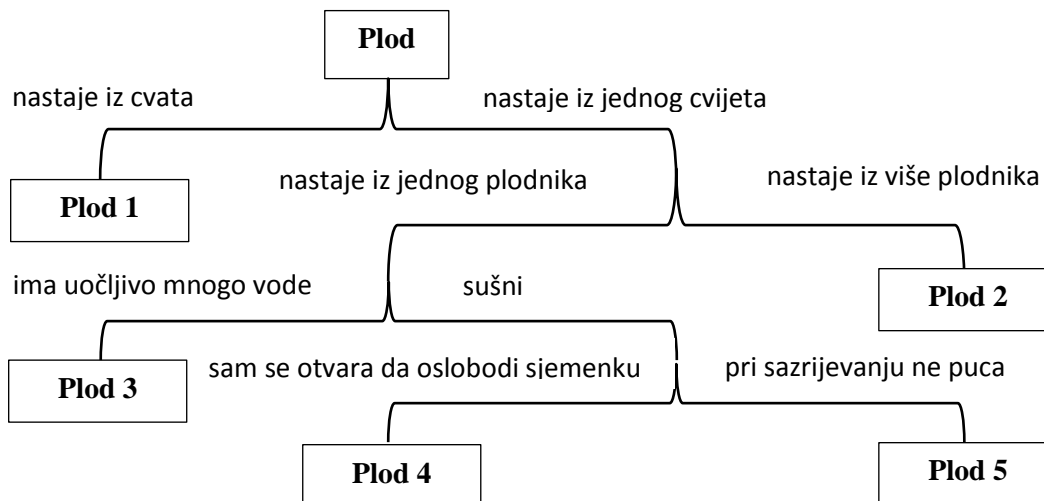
Plod

nastaje iz cvata

nastaje iz jednog cvijeta

Plod 1

nastaje iz jednog plodnika

nastaje iz više plodnika

ima uočljivo mnogo vode

sušni

Plod 2

Plod 3

sam se otvara da oslobodi sjemenku

pri sazrijevanju ne puca

Plod 4

Plod 5